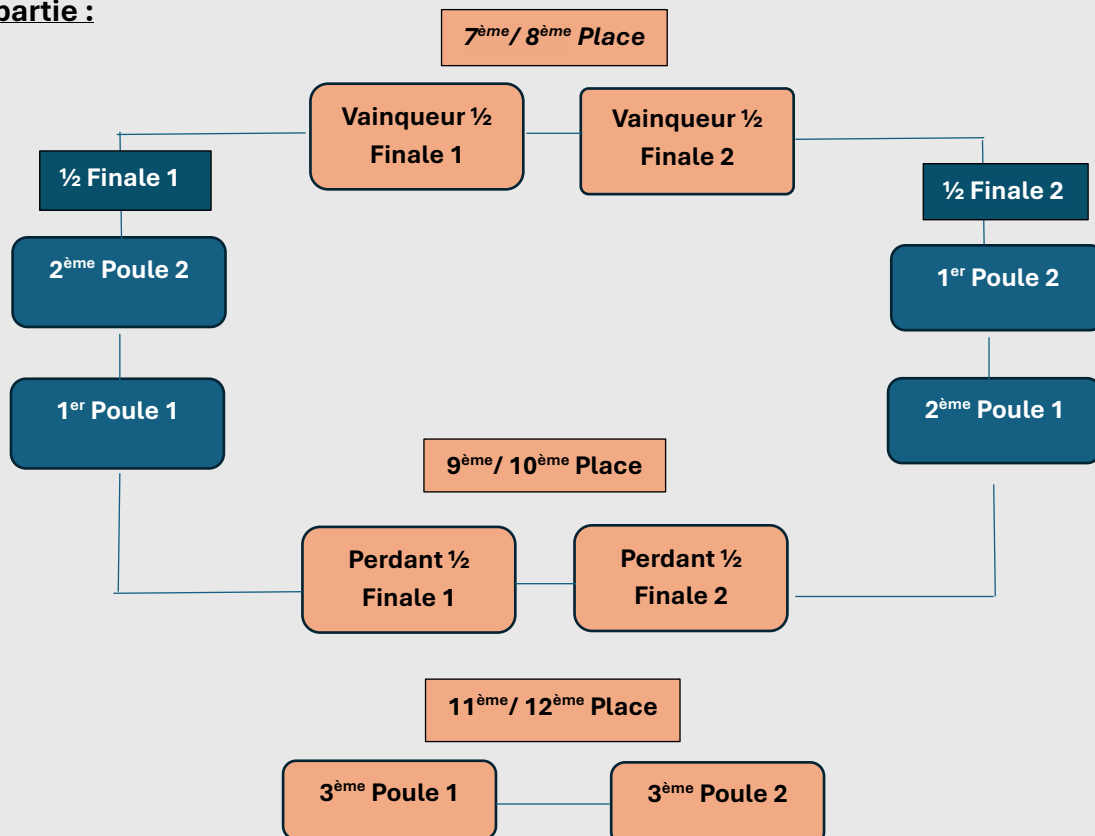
partie :

$7^{ème}$/ $8^{ème}$ Place

Vainqueur ½ Finale 1

Vainqueur ½ Finale 2

½ Finale 1

½ Finale 2

$2^{ème}$ Poule 2

$1^{er}$ Poule 2

$1^{er}$ Poule 1

$2^{ème}$ Poule 1

$9^{ème}$/ $10^{ème}$ Place

Perdant ½ Finale 1

Perdant ½ Finale 2

$11^{ème}$/ $12^{ème}$ Place

$3^{ème}$ Poule 1

$3^{ème}$ Poule 2